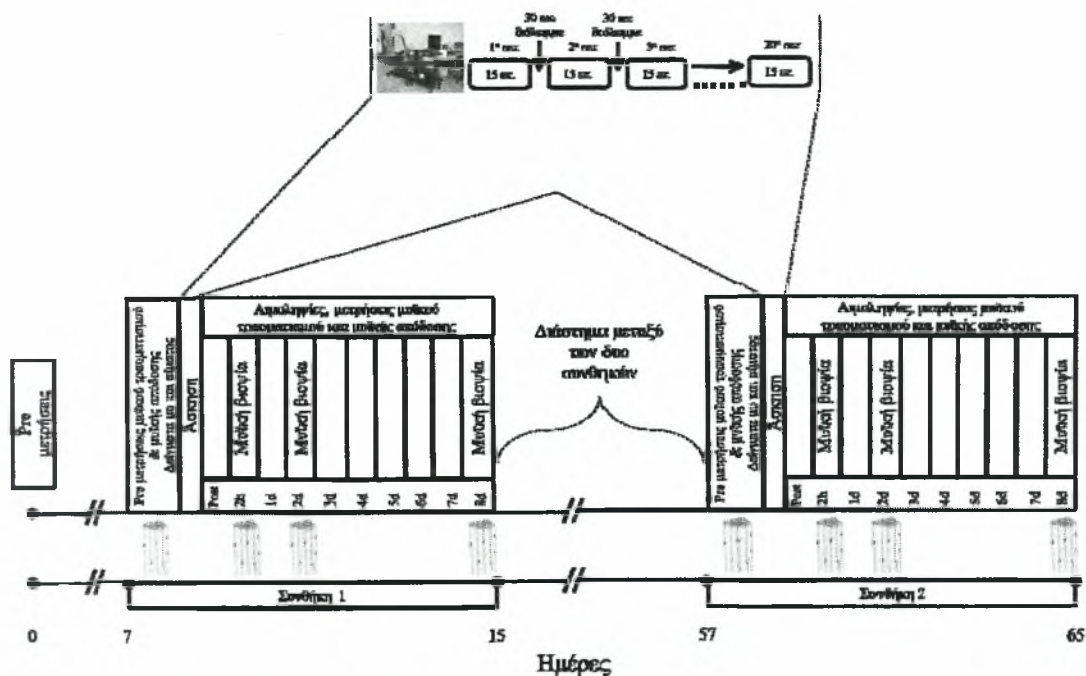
30 sec διάλειμμα
30 sec διάλειμμα
$1^{η}$ σετ
15 σετ.
$2^{η}$ σετ
15 σετ.
$3^{η}$ σετ
15 σετ.
$20^{η}$ σετ
15 σετ.

Pre μετρήσεις

Pre μετρήσεις μυϊκού τραυματισμού & μυϊκής απόδοσης Δίαιτα και και άσκησης

Άσκηση

Αιμοληψίες, μετρήσεις μυϊκού τραυματισμού και μυϊκής απόδοσης

Μυϊκή βιοψία
Μυϊκή βιοψία
Μυϊκή βιοψία

Post 2h 1d 2d 3d 4d 5d 6d 7d 8d

Διάστημα μεταξύ των δύο συνθηκών

Pre μετρήσεις μυϊκού τραυματισμού & μυϊκής απόδοσης Δίαιτα και και άσκησης

Άσκηση

Αιμοληψίες, μετρήσεις μυϊκού τραυματισμού και μυϊκής απόδοσης

Μυϊκή βιοψία
Μυϊκή βιοψία
Μυϊκή βιοψία

Post 2h 1d 2d 3d 4d 5d 6d 7d 8d

Συνθήκη 1
Συνθήκη 2

0 7 15 57 65

Ημέρες